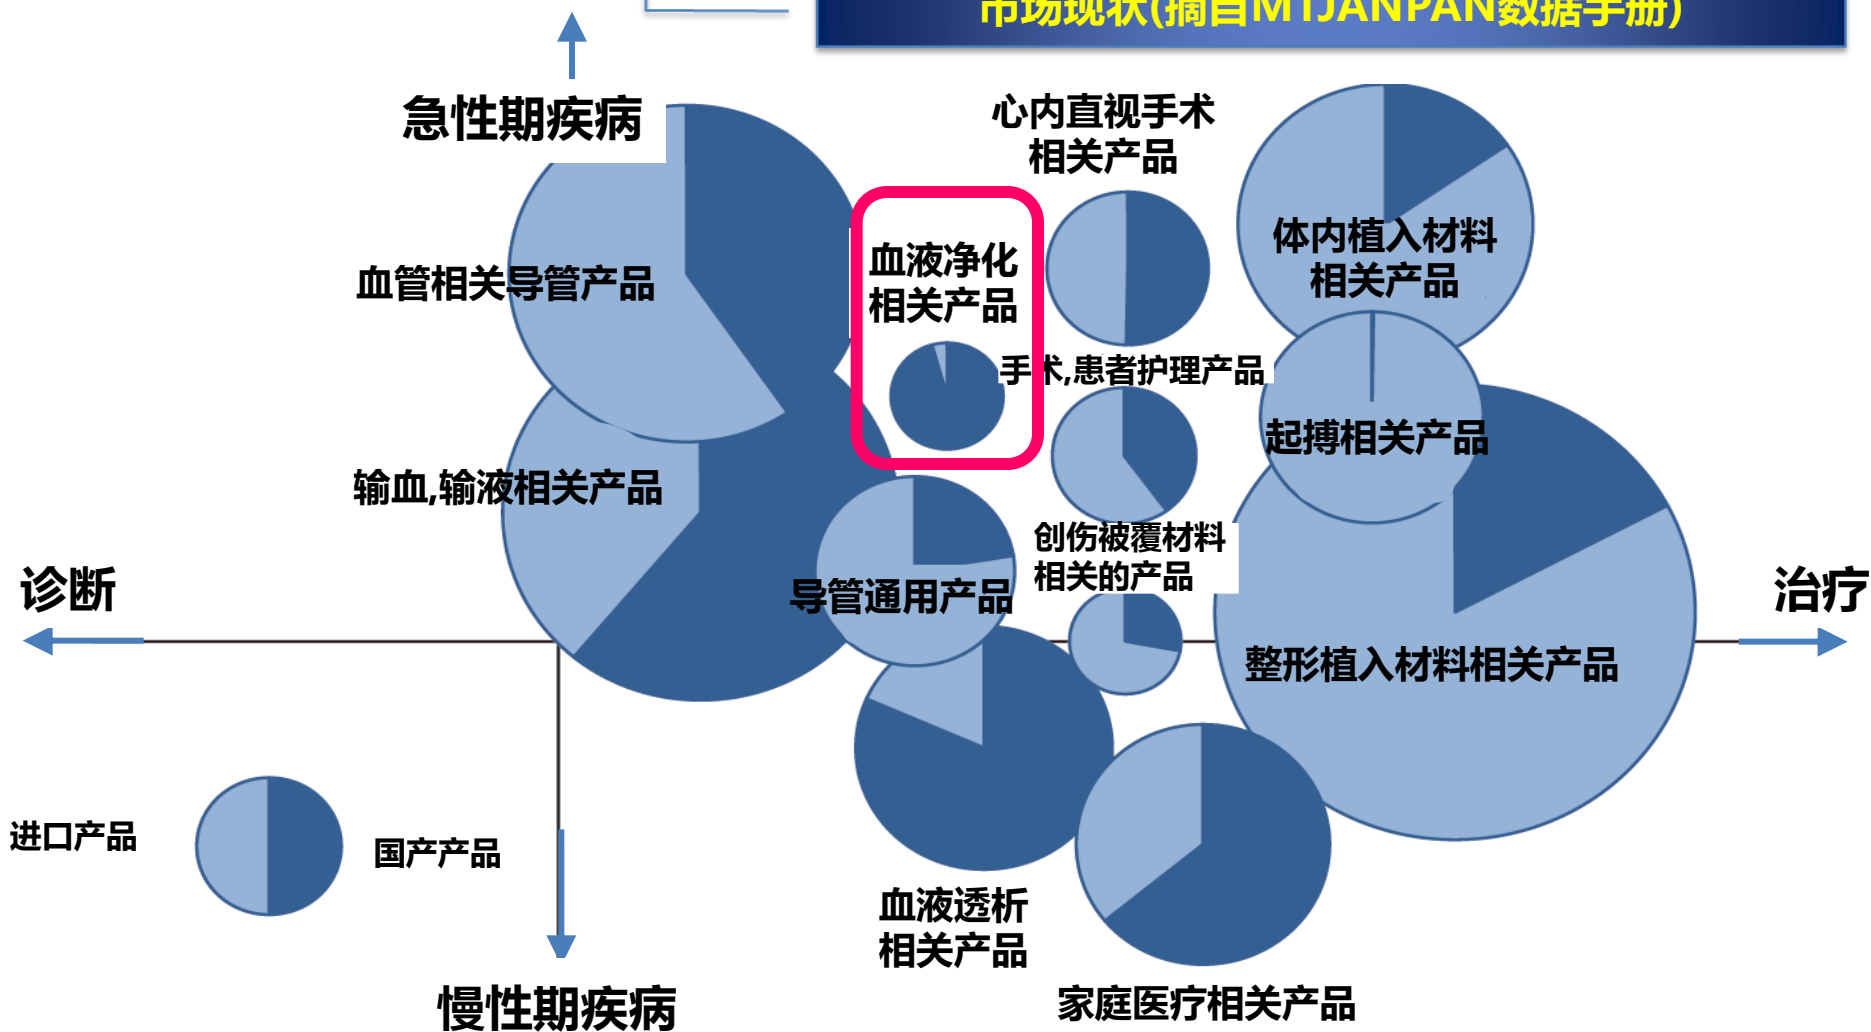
市场现状(摘自MTJANPAN数据手册)

急性期疾病

心内直视手术相关产品

血液净化相关产品

体内植入材料相关产品

血管相关导管产品

手术,患者护理产品

起搏相关产品

输血,输液相关产品

创伤被覆材料相关的产品

诊断

导管通用产品

治疗

整形植入材料相关产品

进口产品

国产产品

血液透析相关产品

慢性期疾病

家庭医疗相关产品